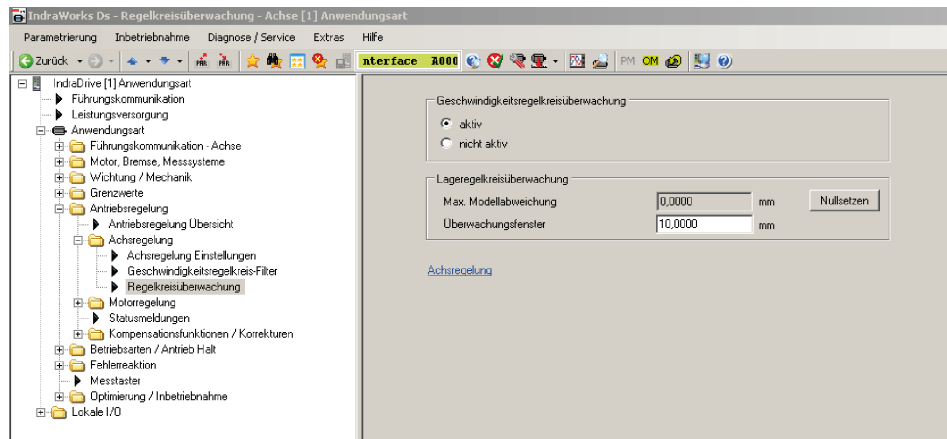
IndraWorks Ds - Regelkreisüberwachung - Achse [1] Anwendungsart

Parametrierung Inbetriebnahme Diagnose / Service Extras Hilfe

Zurück nterface A000 PM OM

IndraDrive [1] Anwendungsart
Führungskommunikation
Leistungsversorgung
Anwendungsart
Führungskommunikation - Achse
Motor, Bremse, Messsysteme
Wichtung / Mechanik
Grenzwerte
Antriebsregelung
Antriebsregelung Übersicht
Achsregelung
Achsregelung Einstellungen
Geschwindigkeitsregelkreis-Filter
Regelkreisüberwachung
Motorregelung
Statusmeldungen
Kompensationsfunktionen / Korrekturen
Betriebsarten / Antrieb Halt
Fehlerreaktion
Messtaster
Optimierung / Inbetriebnahme
Lokale I/O

Geschwindigkeitsregelkreisüberwachung
aktiv
nicht aktiv

Lageregelkreisüberwachung
Max. Modellabweichung 0,0000 mm Nullsetzen
Überwachungsfenster 10,0000 mm

Achsregelung